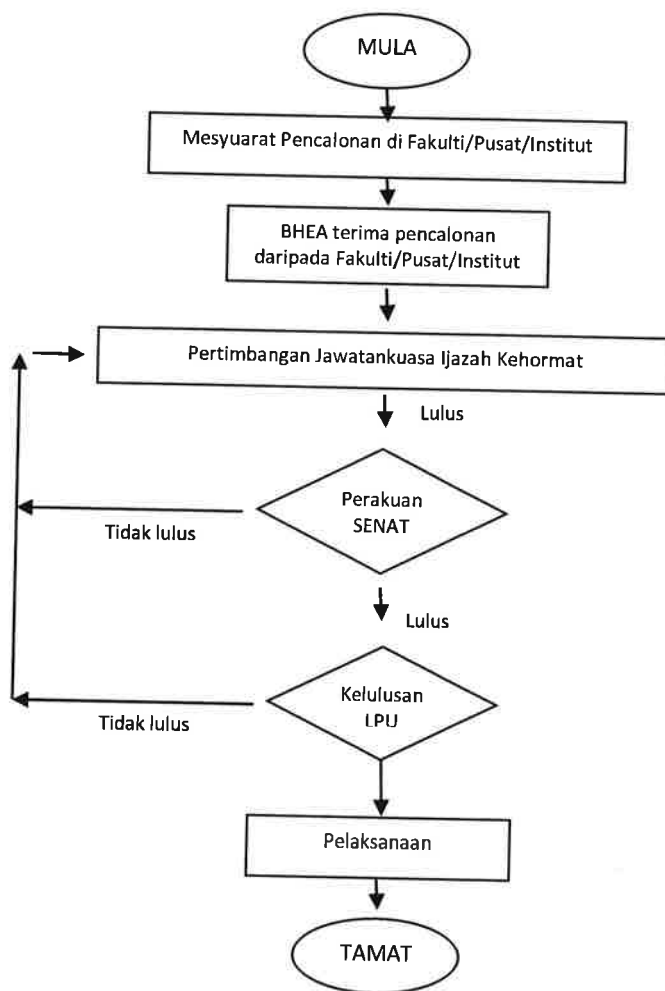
MULA

Mesyuarat Pencalonan di Fakulti/Pusat/Institut

BHEA terima pencalonan daripada Fakulti/Pusat/Institut

Pertimbangan Jawatankuasa Ijazah Kehormat

Lulus

Perakuan SENAT

Tidak lulus

Lulus

Kelulusan LPU

Tidak lulus

Pelaksanaan

TAMAT